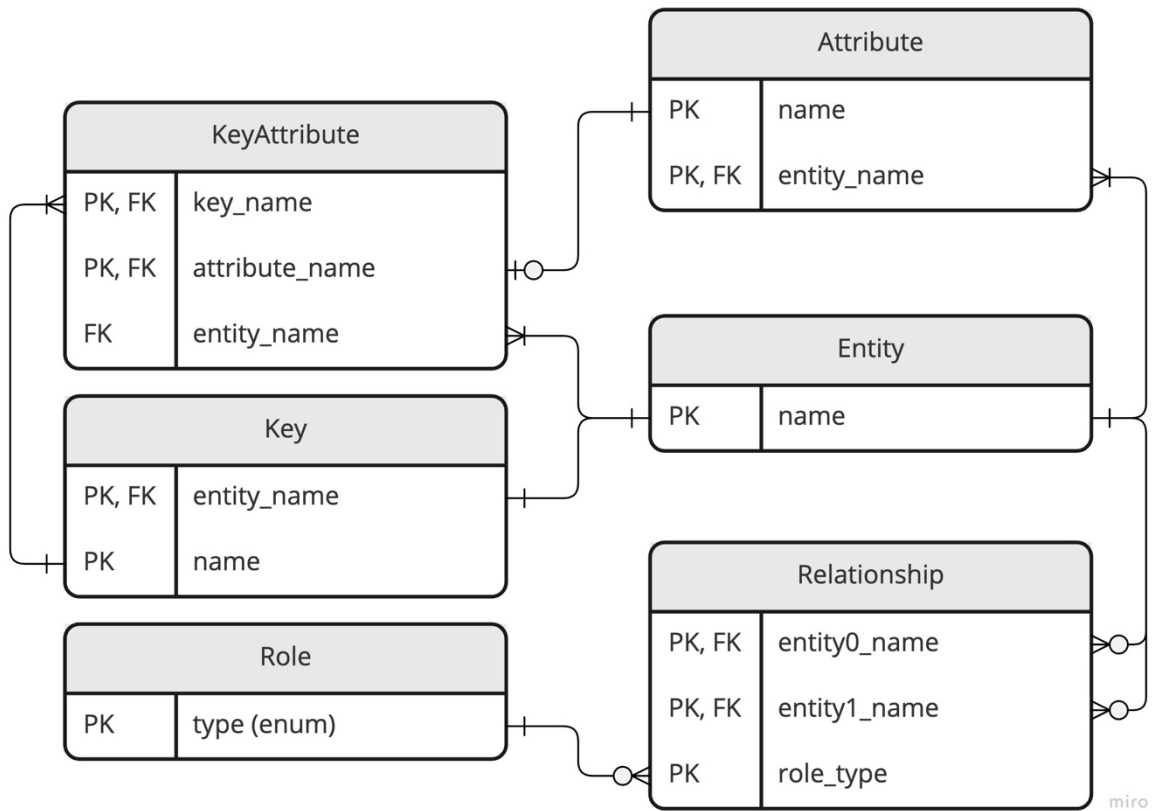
KeyAttribute

| | |
|---|---|
| PK, FK | key_name |
| PK, FK | attribute_name |
| FK | entity_name |

Key

| | |
|---|---|
| PK, FK | entity_name |
| PK | name |

Role

| | |
|---|---|
| PK | type (enum) |

Attribute

| | |
|---|---|
| PK | name |
| PK, FK | entity_name |

Entity

| | |
|---|---|
| PK | name |

Relationship

| | |
|---|---|
| PK, FK | entity0_name |
| PK, FK | entity1_name |
| PK | role_type |

miro